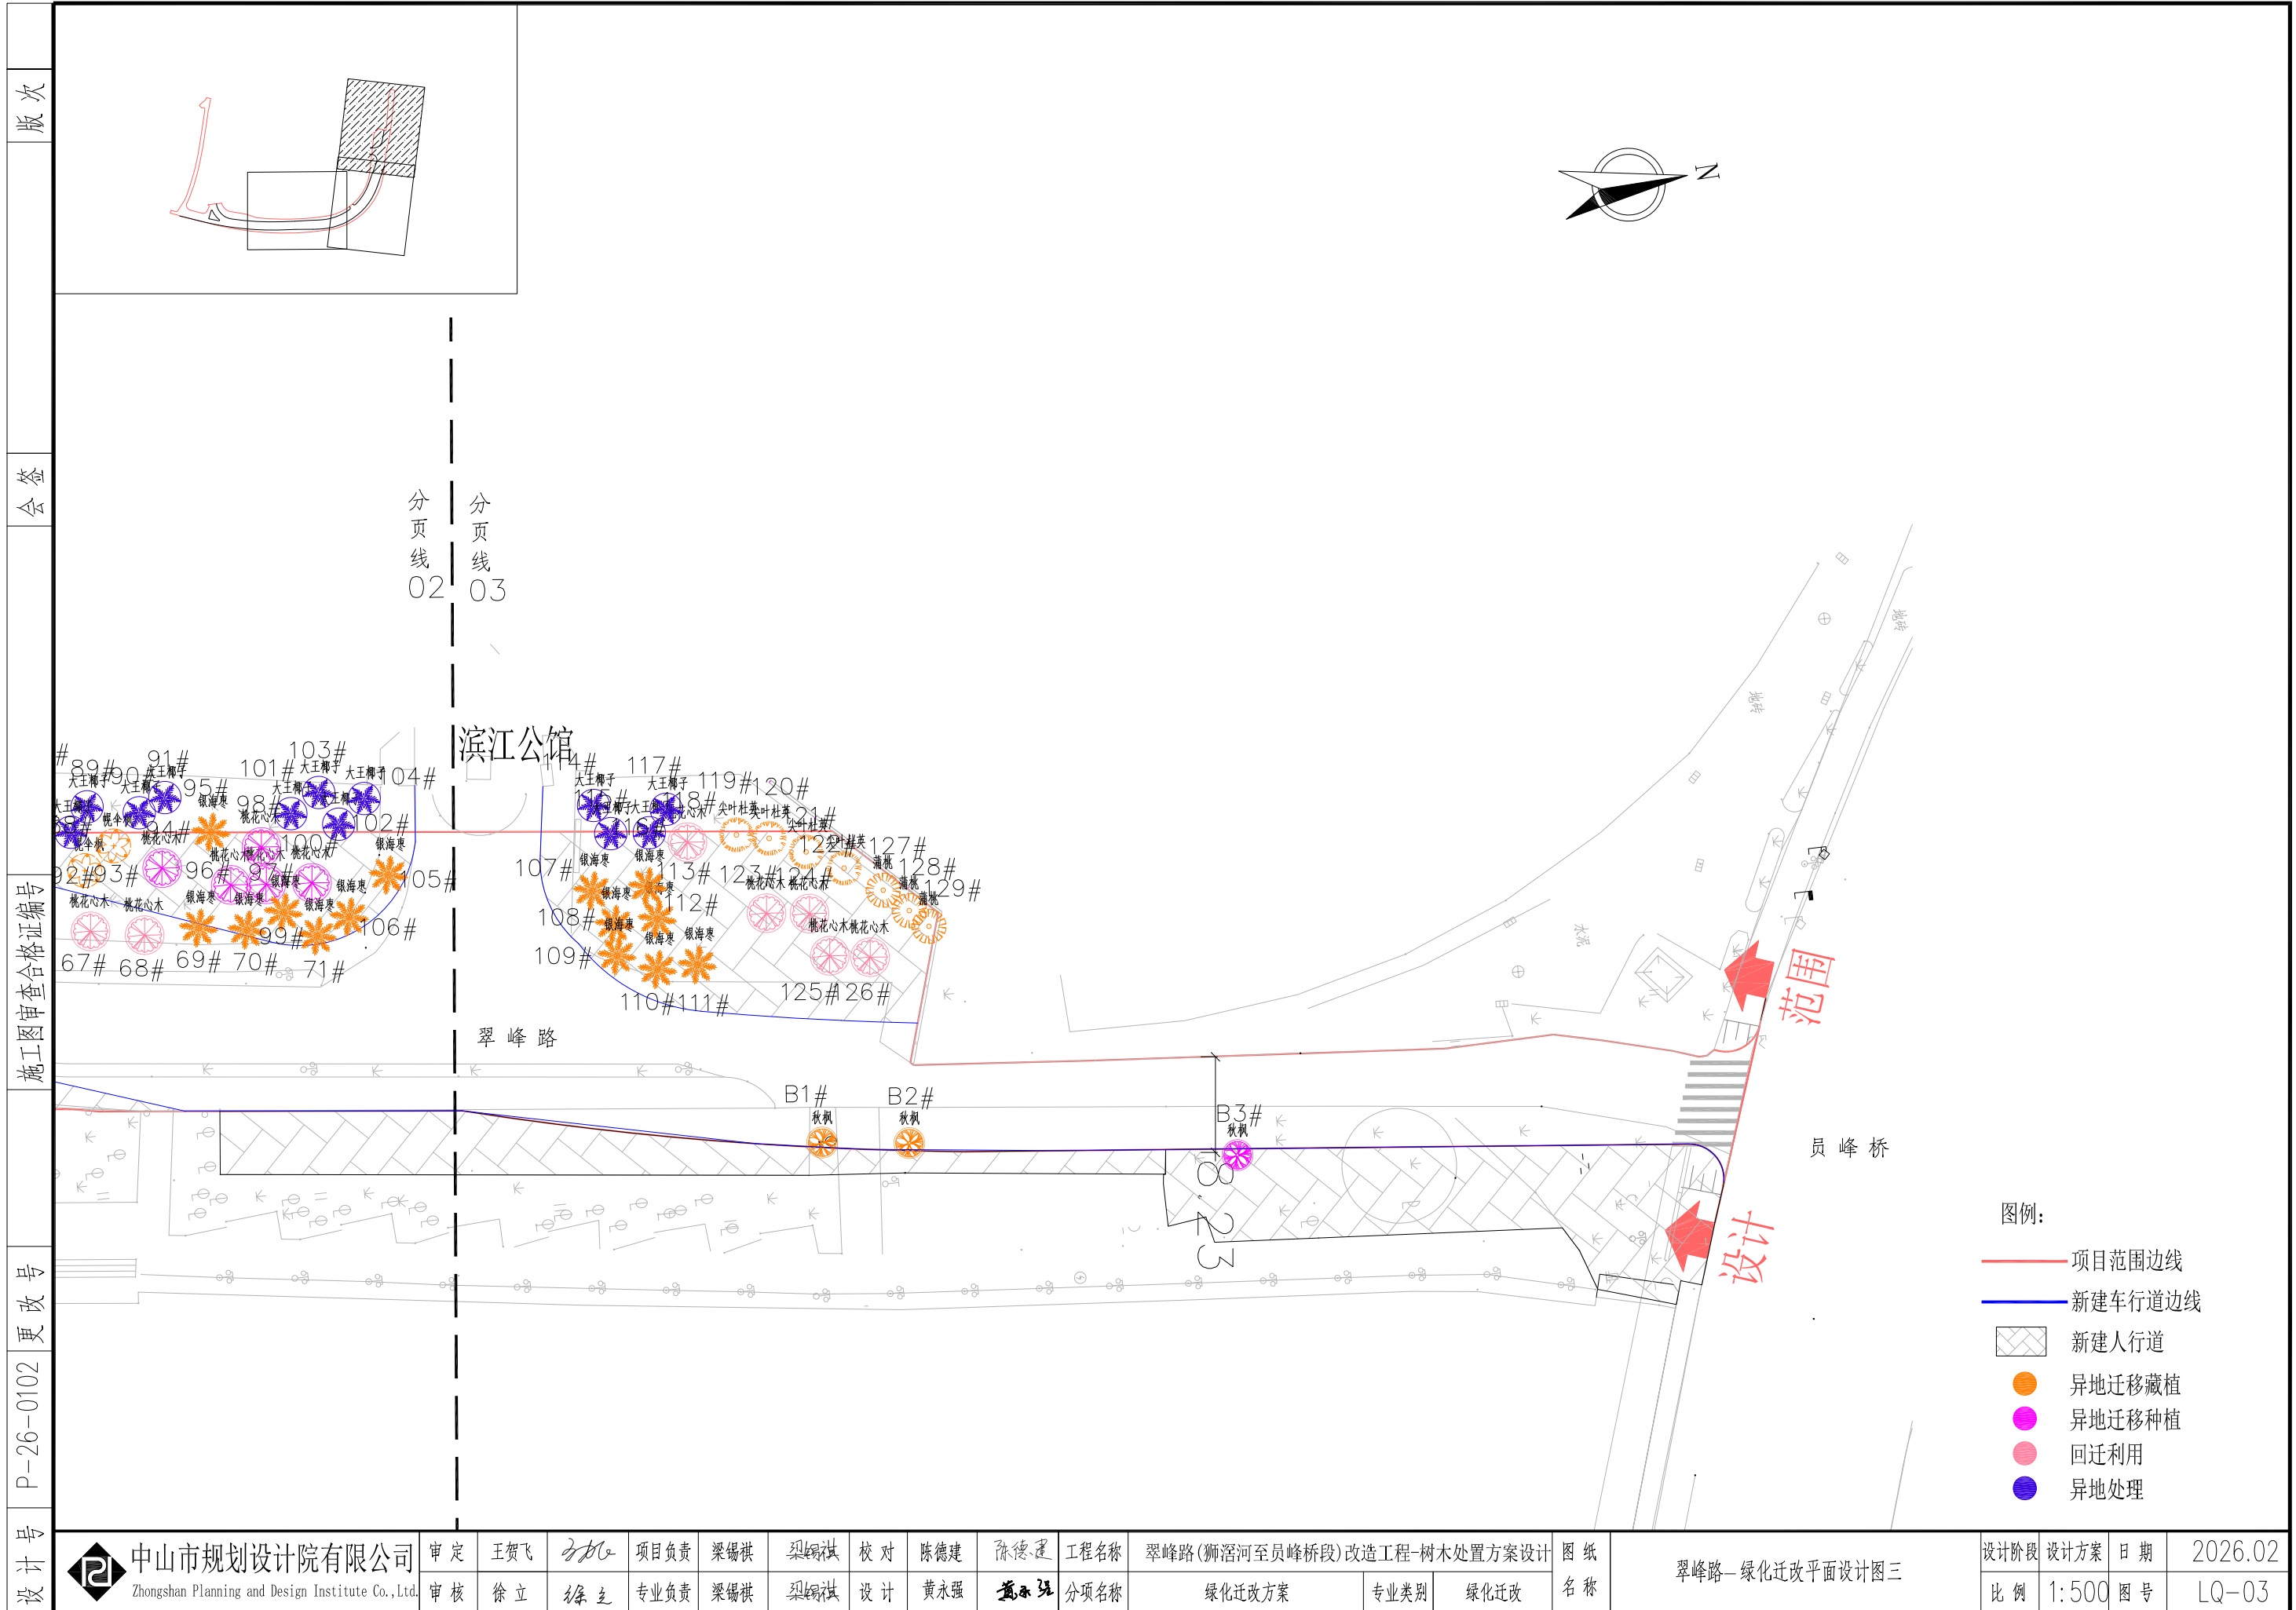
版次

会签

施工图审查合格证编号

更改号

P-26-0102

设计号

N

分页线02

分页线03

滨江公馆

89# 90# 91# 95# 101# 103# 104# 98# 94# 100# 102# 92# 93# 96# 97# 105# 99# 106# 67# 68# 69# 70# 71#

大王椰子 银海枣 桃花心木 尖叶杜英 蒲桃

114# 117# 119# 120# 118# 121# 116# 122# 127# 107# 113# 123# 124# 128# 129# 108# 112# 109# 125# 126# 110# 111#

翠峰路

B1# 秋枫 B2# 秋枫 B3# 秋枫

员峰桥

范围

设计

图例:
项目范围边线
新建车行道边线
新建人行道
异地迁移藏植
异地迁移种植
回迁利用
异地处理

中山市规划设计院有限公司
Zhongshan Planning and Design Institute Co.,Ltd.

| 审定 | 王贺飞 | | 项目负责 | 梁锡祺 | 梁锡祺 | 校对 | 陈德建 | 陈德建 | 工程名称 | 翠峰路(狮滘河至员峰桥段)改造工程-树木处置方案设计 | 图纸名称 | 翠峰路—绿化迁改平面设计图三 | 设计阶段 | 设计方案 | 日期 | 2026.02 |
|---|---|---|---|---|---|---|---|---|---|---|---|---|---|---|---|---|
| 审核 | 徐立 | 徐立 | 专业负责 | 梁锡祺 | 梁锡祺 | 设计 | 黄永强 | 黄永强 | 分项名称 | 绿化迁改方案 专业类别 绿化迁改 | | | 比例 | 1:500 | 图号 | LQ-03 |